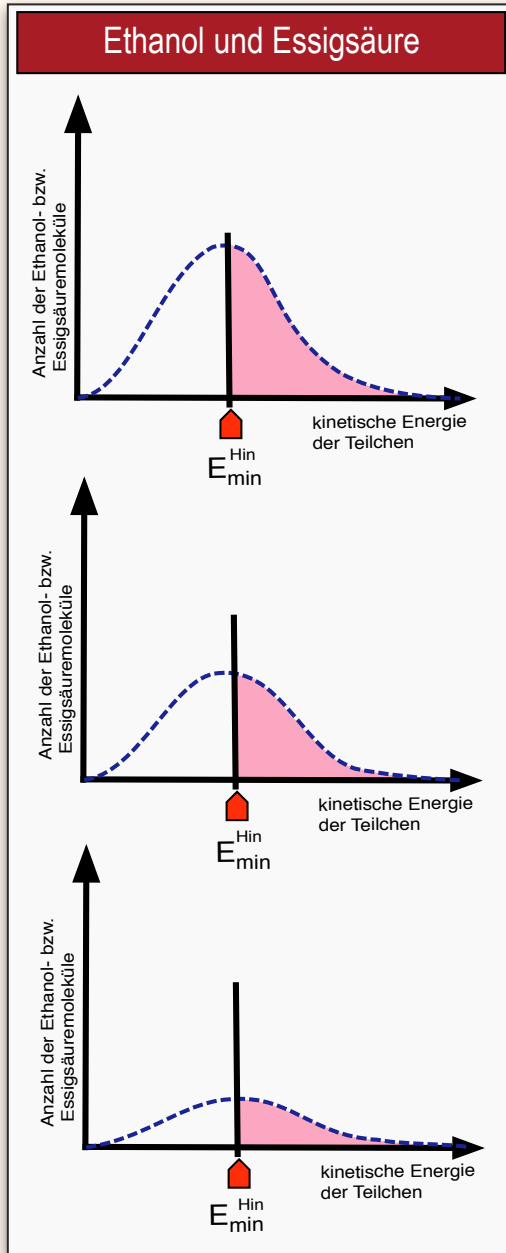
Ethanol und Essigsäure

Anzahl der Ethanol- bzw. Essigsäuremoleküle

kinetische Energie der Teilchen

$E_{min}^{Hin}$

Anzahl der Ethanol- bzw. Essigsäuremoleküle

kinetische Energie der Teilchen

$E_{min}^{Hin}$

Anzahl der Ethanol- bzw. Essigsäuremoleküle

kinetische Energie der Teilchen

$E_{min}^{Hin}$